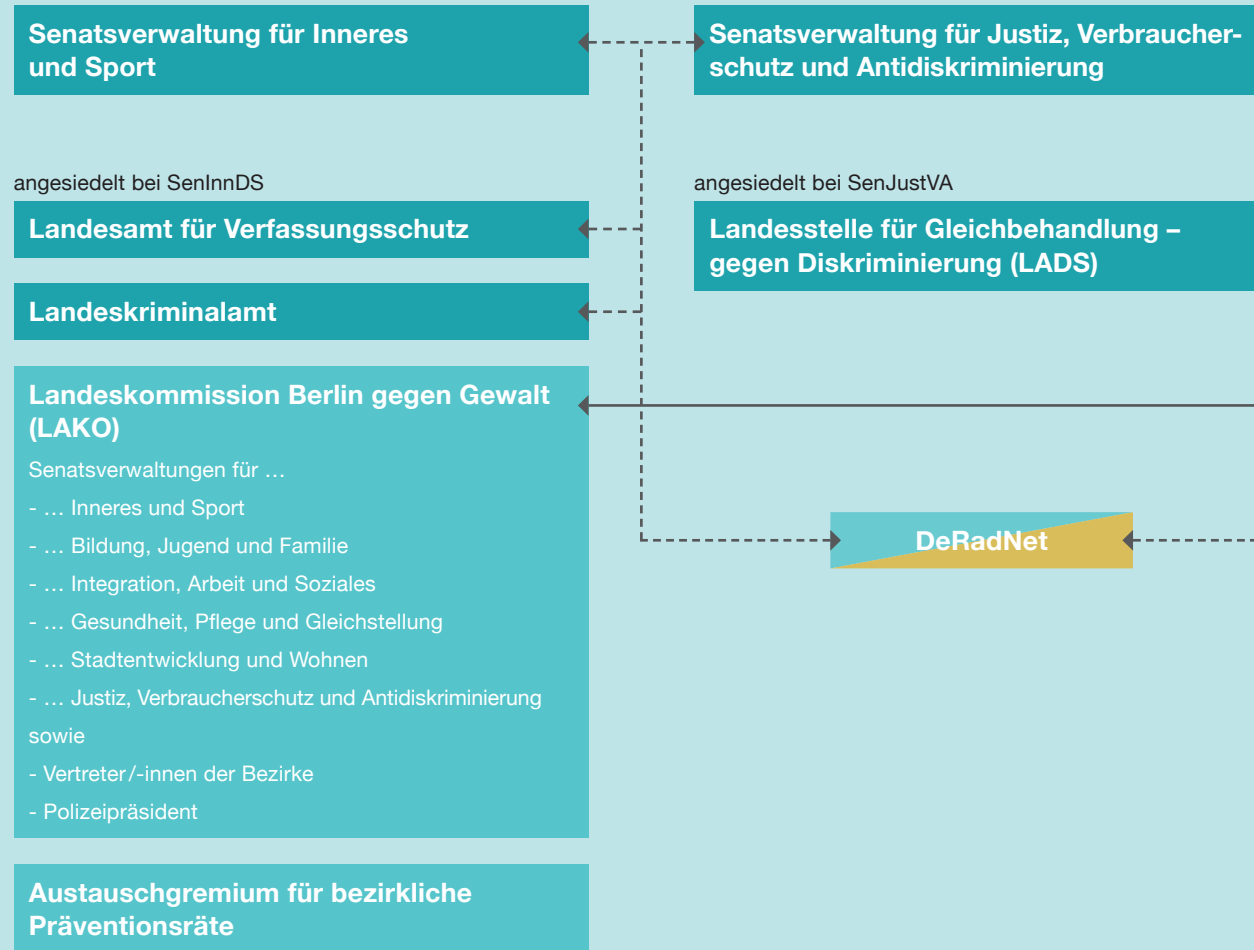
Senatsverwaltung für Inneres und Sport

Senatsverwaltung für Justiz, Verbraucherschutz und Antidiskriminierung

angesiedelt bei SenInnDS

Landesamt für Verfassungsschutz

angesiedelt bei SenJustVA

Landesstelle für Gleichbehandlung – gegen Diskriminierung (LADS)

Landeskriminalamt

Landeskommission Berlin gegen Gewalt (LAKO)

Senatsverwaltungen für …

- … Inneres und Sport
- … Bildung, Jugend und Familie
- … Integration, Arbeit und Soziales
- … Gesundheit, Pflege und Gleichstellung
- … Stadtentwicklung und Wohnen
- … Justiz, Verbraucherschutz und Antidiskriminierung

sowie

- Vertreter/-innen der Bezirke
- Polizeipräsident

DeRadNet

Austauschgremium für bezirkliche Präventionsräte